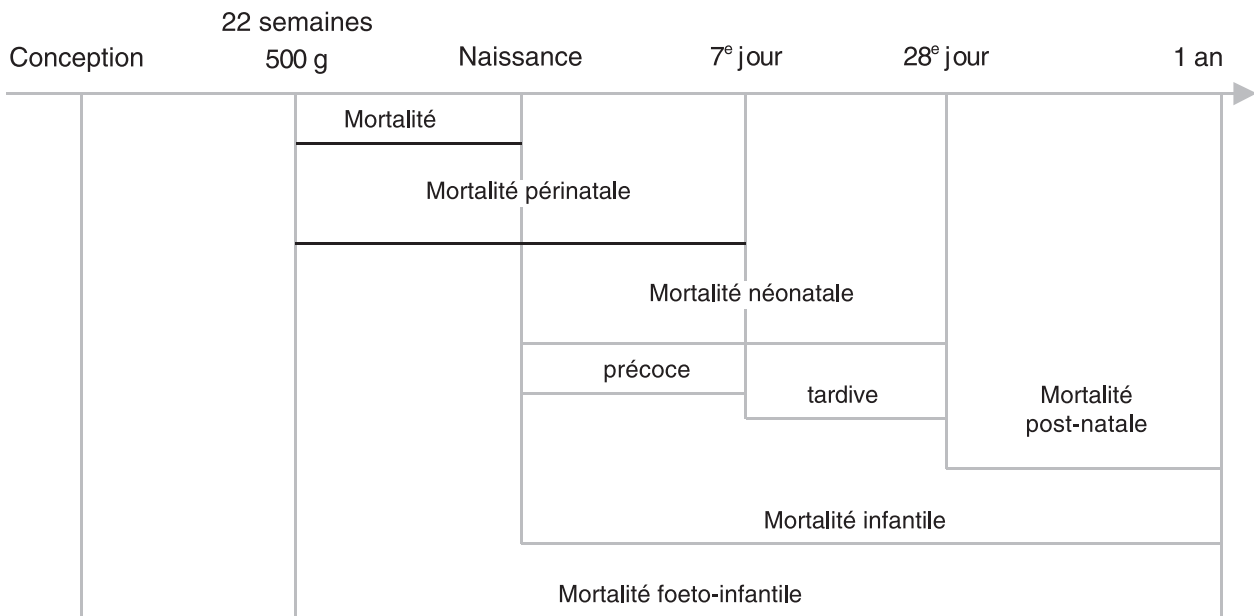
Conception

22 semaines
500 g

Naissance

7$^{e}$ jour

28$^{e}$ jour

1 an

Mortalité

Mortalité périnatale

Mortalité néonatale

précoce

tardive

Mortalité
post-natale

Mortalité infantile

Mortalité foeto-infantile